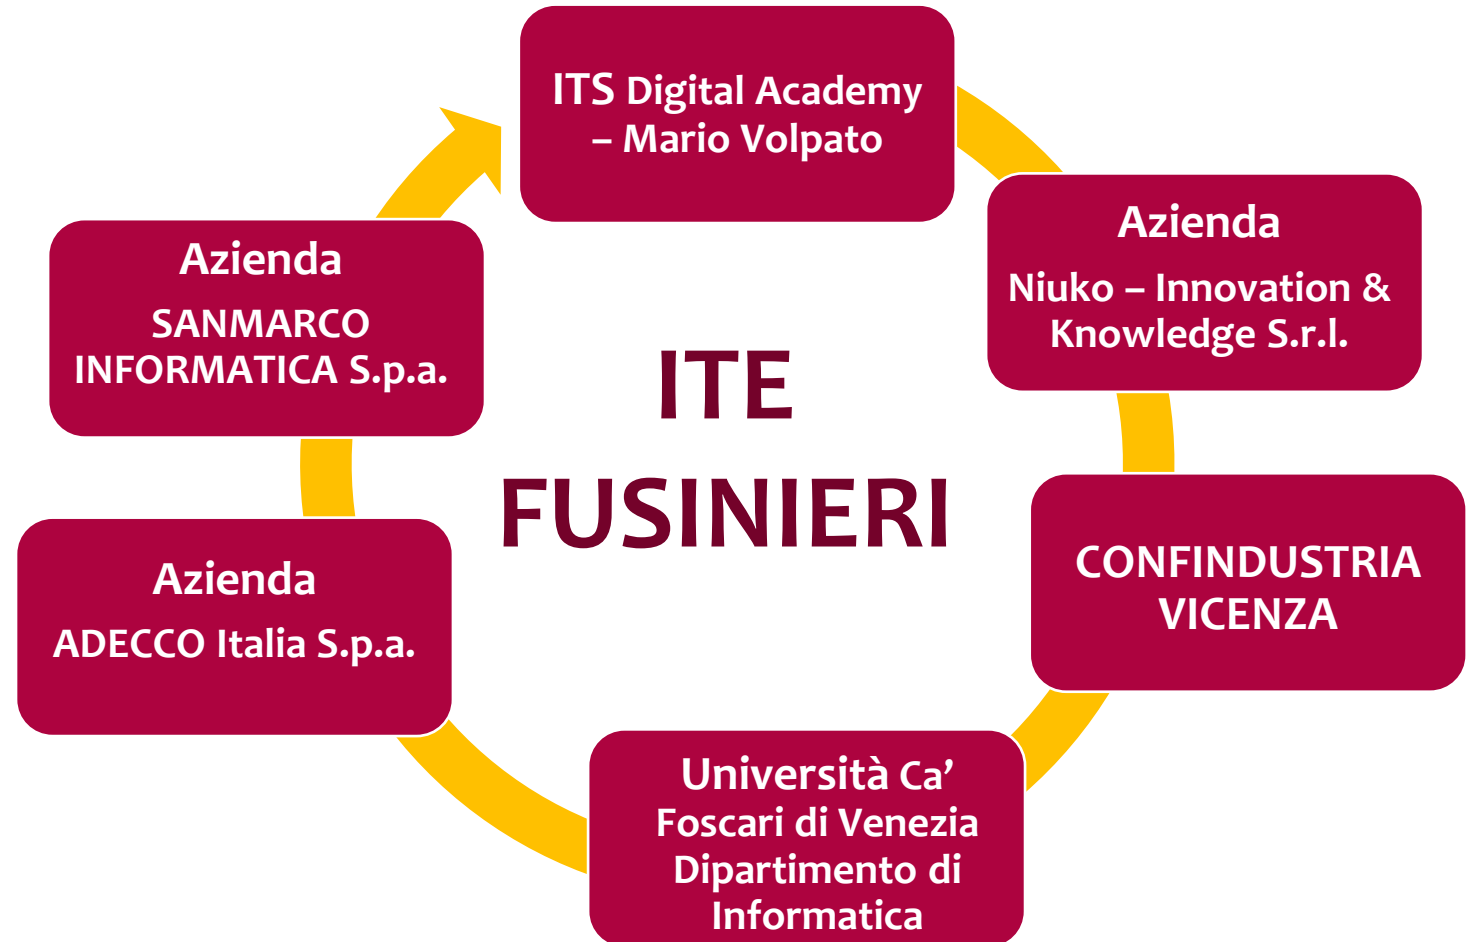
ITS Digital Academy – Mario Volpato

Azienda
Niuko – Innovation & Knowledge S.r.l.

CONFINDUSTRIA VICENZA

Università Ca' Foscari di Venezia Dipartimento di Informatica

Azienda
ADECCO Italia S.p.a.

Azienda
SANMARCO INFORMATICA S.p.a.

ITE FUSINIERI